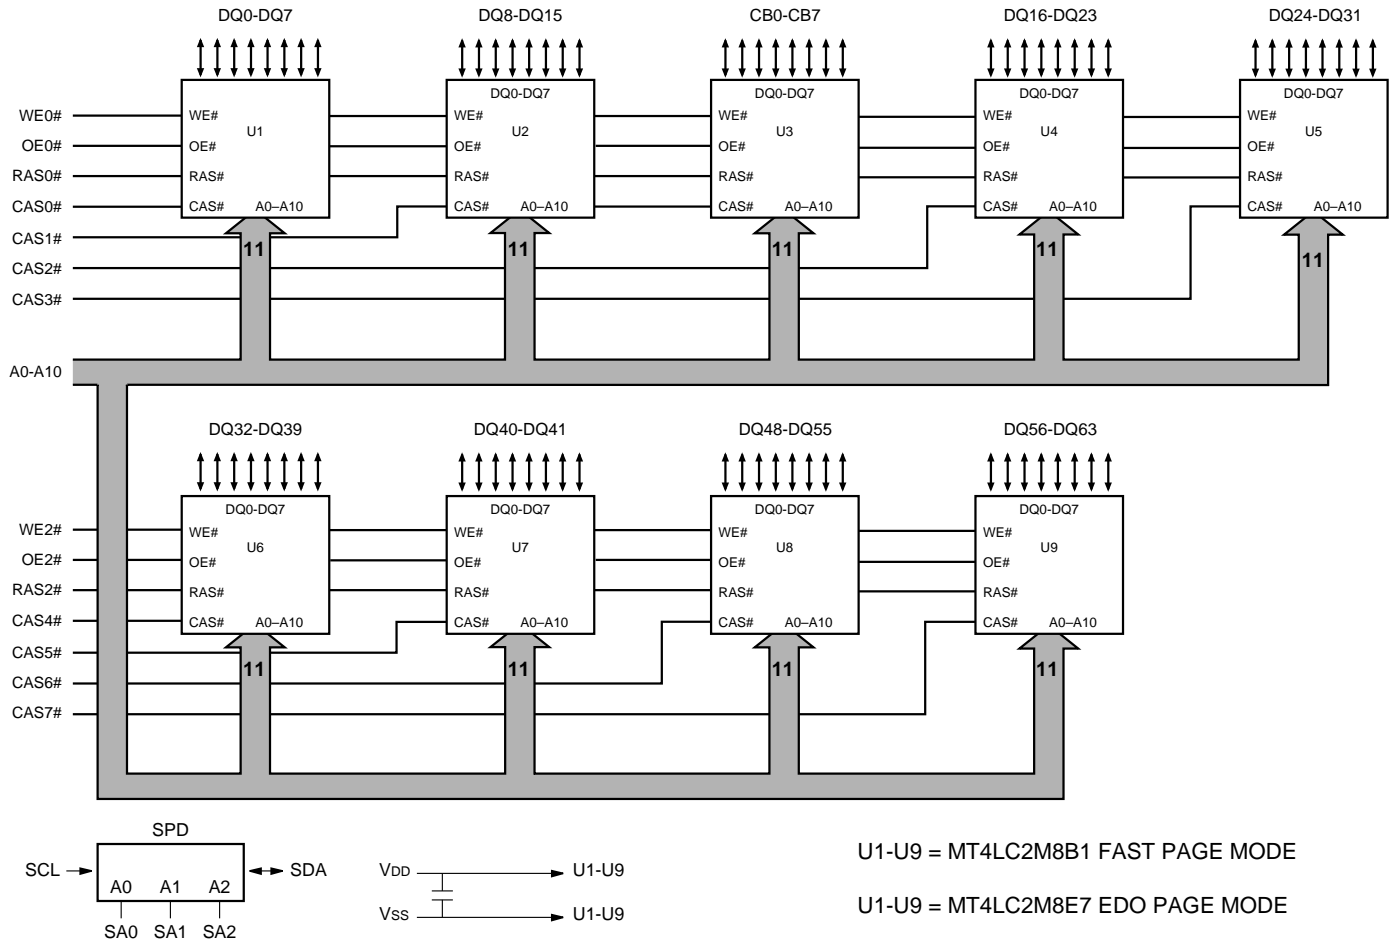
DQ0-DQ7
DQ8-DQ15
CB0-CB7
DQ16-DQ23
DQ24-DQ31

WE0#
OE0#
RAS0#
CAS0#
CAS1#
CAS2#
CAS3#

WE#
OE#
RAS#
CAS#
U1
A0–A10

DQ0-DQ7
WE#
OE#
RAS#
CAS#
U2
A0–A10

DQ0-DQ7
WE#
OE#
RAS#
CAS#
U3
A0–A10

DQ0-DQ7
WE#
OE#
RAS#
CAS#
U4
A0–A10

DQ0-DQ7
WE#
OE#
RAS#
CAS#
U5
A0–A10

11
11
11
11
11

A0-A10

DQ32-DQ39
DQ40-DQ41
DQ48-DQ55
DQ56-DQ63

WE2#
OE2#
RAS2#
CAS4#
CAS5#
CAS6#
CAS7#

DQ0-DQ7
WE#
OE#
RAS#
CAS#
U6
A0–A10

DQ0-DQ7
WE#
OE#
RAS#
CAS#
U7
A0–A10

DQ0-DQ7
WE#
OE#
RAS#
CAS#
U8
A0–A10

DQ0-DQ7
WE#
OE#
RAS#
CAS#
U9
A0–A10

11
11
11
11

SPD
SCL
A0 A1 A2
SDA
SA0 SA1 SA2

VDD
U1-U9
VSS
U1-U9

U1-U9 = MT4LC2M8B1 FAST PAGE MODE

U1-U9 = MT4LC2M8E7 EDO PAGE MODE